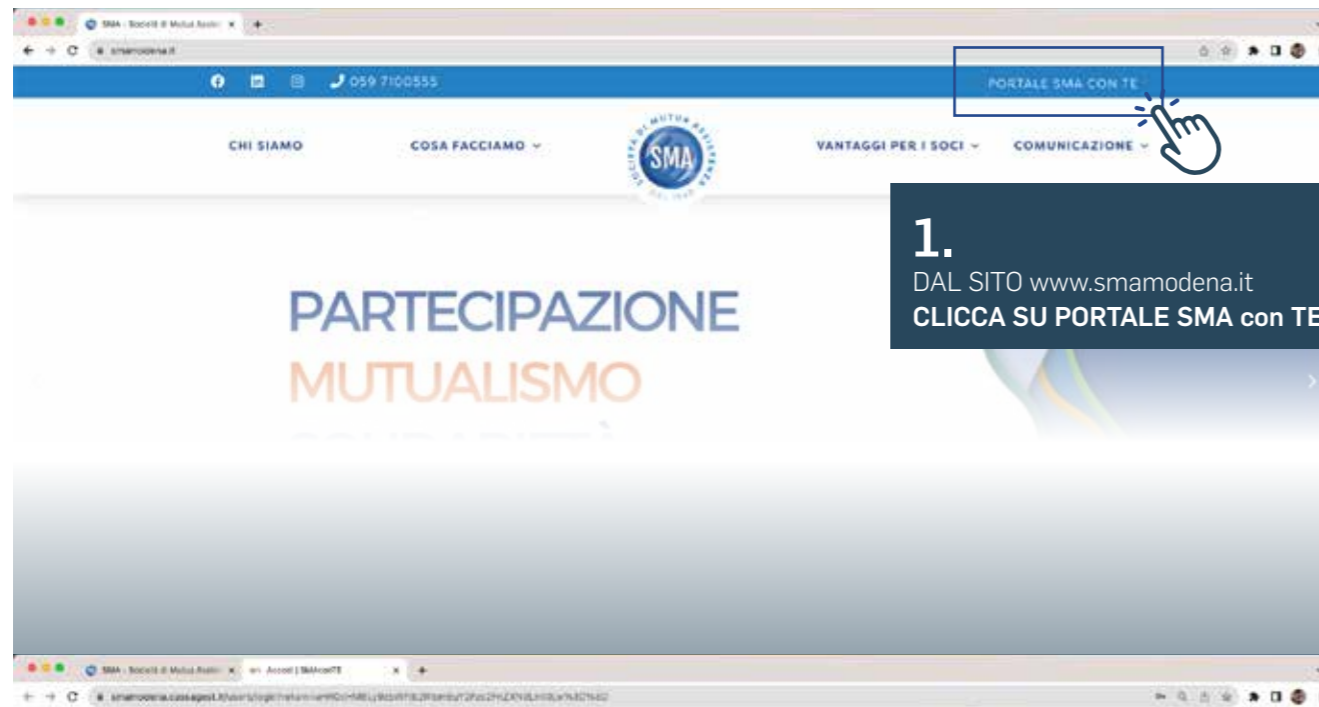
SMA - Società di Mutua Assist

smamodena.it

059 7100555

PORTALE SMA CON TE

CHI SIAMO

COSA FACCIAMO

SOCIETÀ DI MUTUA ASSISTENZA
SMA
DAL 1948

VANTAGGI PER I SOCI

COMUNICAZIONE

1.
DAL SITO www.smamodena.it
CLICCA SU PORTALE SMA con TE

PARTECIPAZIONE
MUTUALISMO

SMA - Società di Mutua Assist
Accedi | SMAconTE

smamodena.cassagest.it/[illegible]